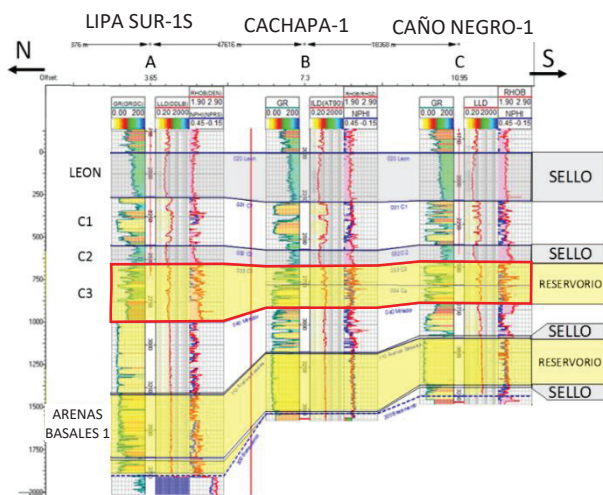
LIPA SUR-1S
CACHAPA-1
CAÑO NEGRO-1

N
S

376 m
47616 m
16368 m

Offset
A
3.65
B
7.3
C
10.95

GR/GRSC
0.00 200
LLD/DDLL
0.20 2000
RHOB/DEN
1.90 2.90
NPHI/NPHS
0.45 -0.15

GR
0.00 200
ILD/AT90
0.20 2000
RHOB/RHOZ
1.90 2.90
NPHI
0.45 -0.15

GR
0.00 200
LLD
0.20 2000
RHOB
1.90 2.90
NPHI
0.45 -0.15

0
250
500
750
1000
1250
1500
1750
2000

LEON
C1
C2
C3
ARENAS BASALES 1

SELLO
SELLO
RESERVORIO
SELLO
RESERVORIO
SELLO